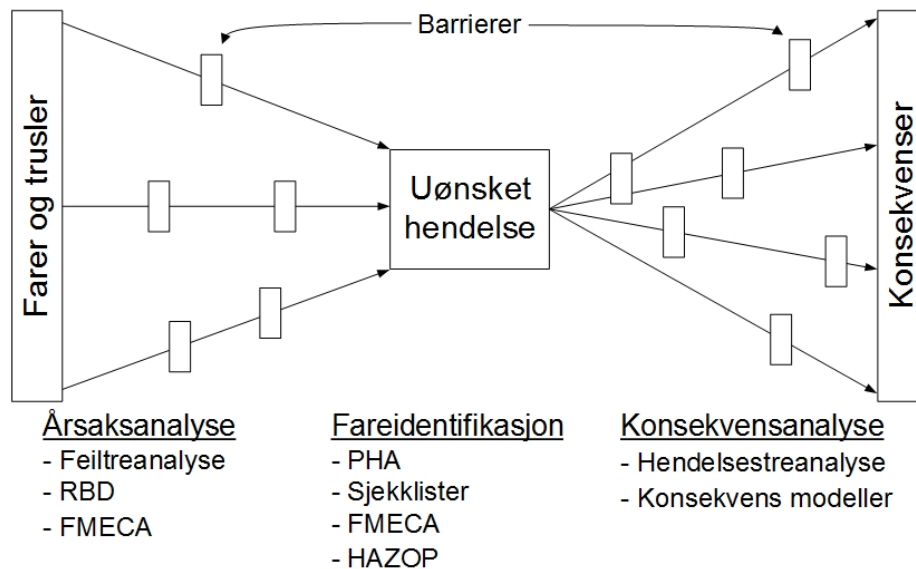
Barrierer

Farer og trusler

Uønsket hendelse

Konsekvenser

Årsaksanalyse
- Feiltreanalyse
- RBD
- FMECA

Fareidentifikasjon
- PHA
- Sjekklister
- FMECA
- HAZOP

Konsekvensanalyse
- Hendelsestreanalyse
- Konsekvens modeller